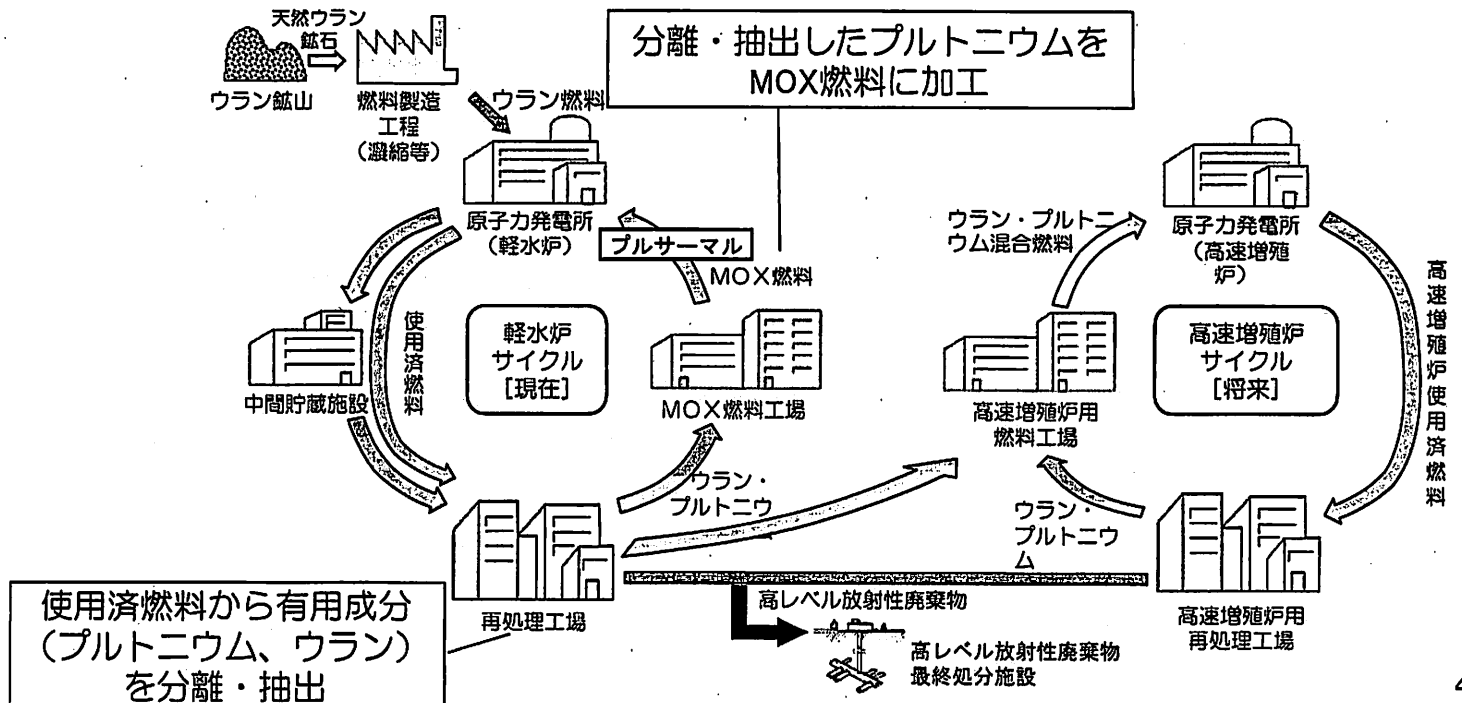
天然ウラン鉱石

ウラン鉱山

燃料製造工程(濃縮等)

ウラン燃料

分離・抽出したプルトニウムをMOX燃料に加工

原子力発電所(軽水炉)

プルサーマル

MOX燃料

使用済燃料

中間貯蔵施設

軽水炉サイクル[現在]

MOX燃料工場

ウラン・プルトニウ

再処理工場

使用済燃料から有用成分(プルトニウム、ウラン)を分離・抽出

ウラン・プルトニウム混合燃料

原子力発電所(高速増殖炉)

高速増殖炉サイクル[将来]

高速増殖炉使用済燃料

高速増殖炉用燃料工場

ウラン・プルトニウム

高レベル放射性廃棄物

高レベル放射性廃棄物最終処分施設

高速増殖炉用再処理工場

4